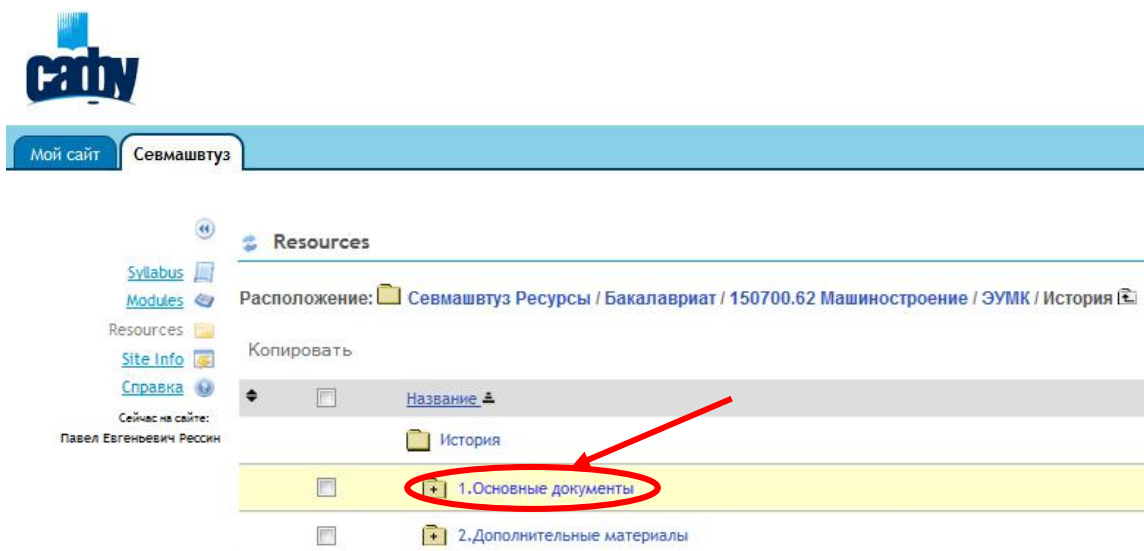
cafly

Мой сайт | Севмашвтуз

Resources

Syllabus
Modules
Resources
Site Info
Справка
Сейчас на сайте:
Павел Евгеньевич Рессин

Расположение: Севмашвтуз Ресурсы / Бакалавриат / 150700.62 Машиностроение / ЭУМК / История

Копировать

Название

История

1.Основные документы

2.Дополнительные материалы